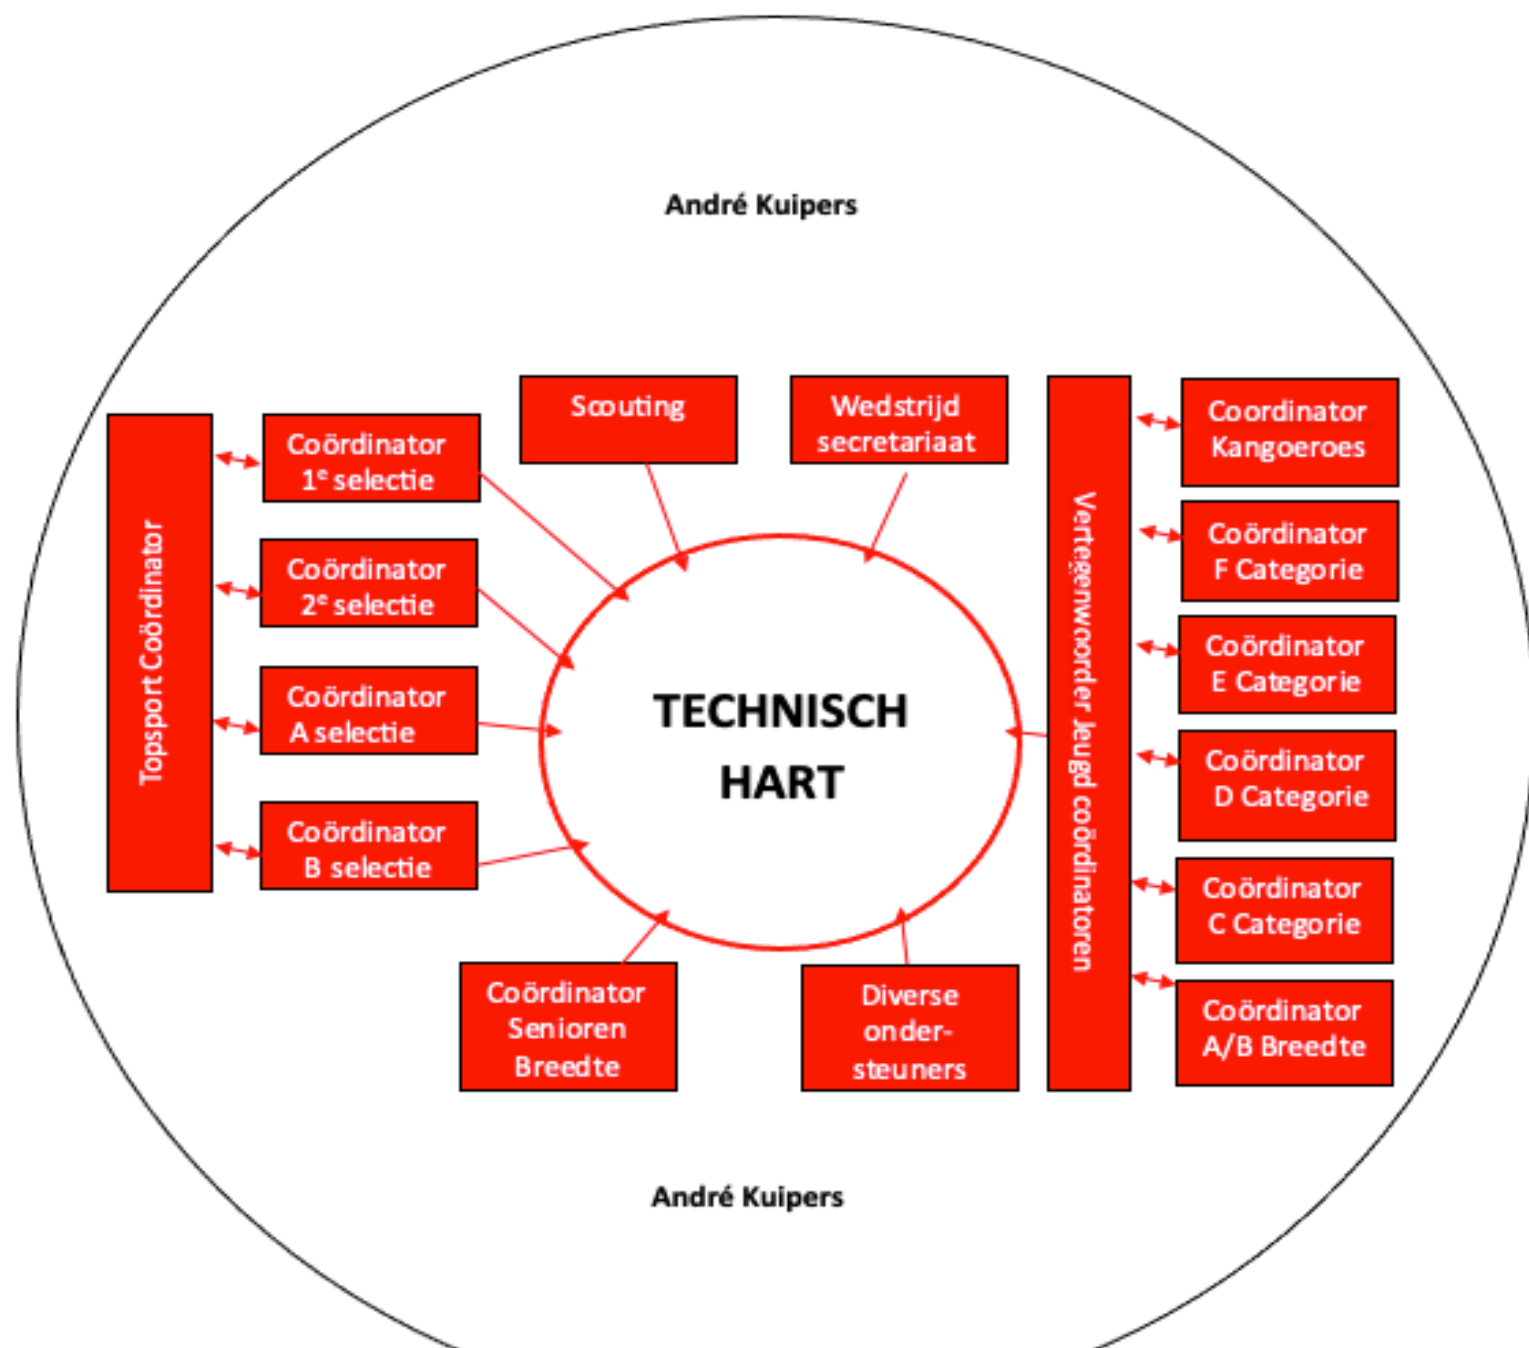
André Kuipers

Topsport Coördinator

Coördinator 1e selectie

Coördinator 2e selectie

Coördinator A selectie

Coördinator B selectie

Scouting

Wedstrijd secretariaat

TECHNISCH HART

Vertegenwoorder Jeugd coördinatoren

Coordinator Kangoeroes

Coördinator F Categorie

Coördinator E Categorie

Coördinator D Categorie

Coördinator C Categorie

Coördinator A/B Breedte

Coördinator Senioren Breedte

Diverse onder-steuners

André Kuipers